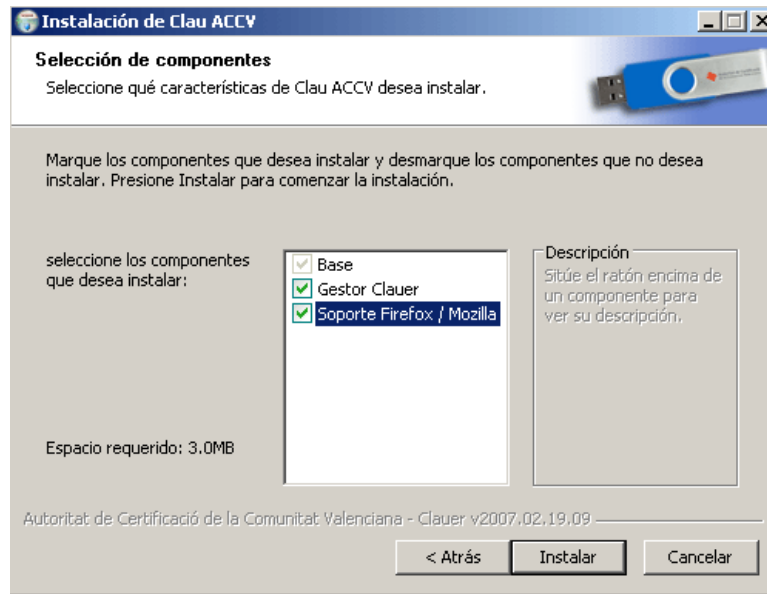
Instalación de Clau ACCV

Selección de componentes

Seleccione qué características de Clau ACCV desea instalar.

Marque los componentes que desea instalar y desmarque los componentes que no desea instalar. Presione Instalar para comenzar la instalación.

seleccione los componentes que desea instalar:

Base
Gestor Clauer
Soporte Firefox / Mozilla

Descripción
Sitúe el ratón encima de un componente para ver su descripción.

Espacio requerido: 3.0MB

Autoritat de Certificació de la Comunitat Valenciana - Clauer v2007.02.19.09

< Atrás
Instalar
Cancelar